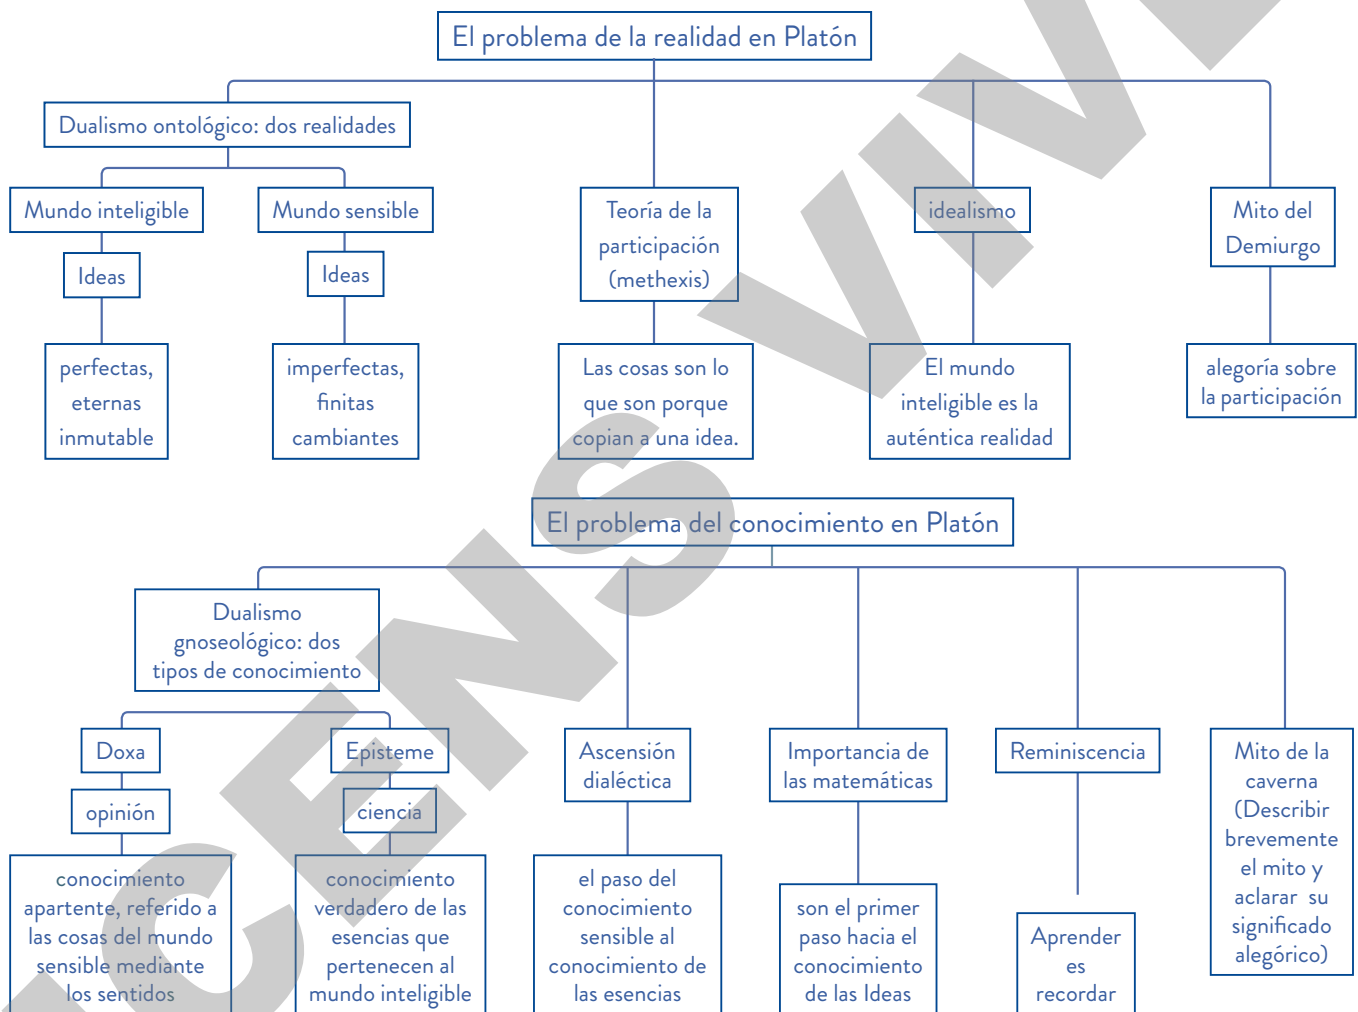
El problema de la realidad en Platón

Dualismo ontológico: dos realidades

Mundo inteligible

Ideas

perfectas, eternas inmutable

Mundo sensible

Ideas

imperfectas, finitas cambiantes

Teoría de la participación (methexis)

Las cosas son lo que son porque copian a una idea.

idealismo

El mundo inteligible es la auténtica realidad

Mito del Demiurgo

alegoría sobre la participación

El problema del conocimiento en Platón

Dualismo gnoseológico: dos tipos de conocimiento

Doxa

opinión

conocimiento apartente, referido a las cosas del mundo sensible mediante los sentidos

Episteme

ciencia

conocimiento verdadero de las esencias que pertenecen al mundo inteligible

Ascensión dialéctica

el paso del conocimiento sensible al conocimiento de las esencias

Importancia de las matemáticas

son el primer paso hacia el conocimiento de las Ideas

Reminiscencia

Aprender es recordar

Mito de la caverna (Describir brevemente el mito y aclarar su significado alegórico)